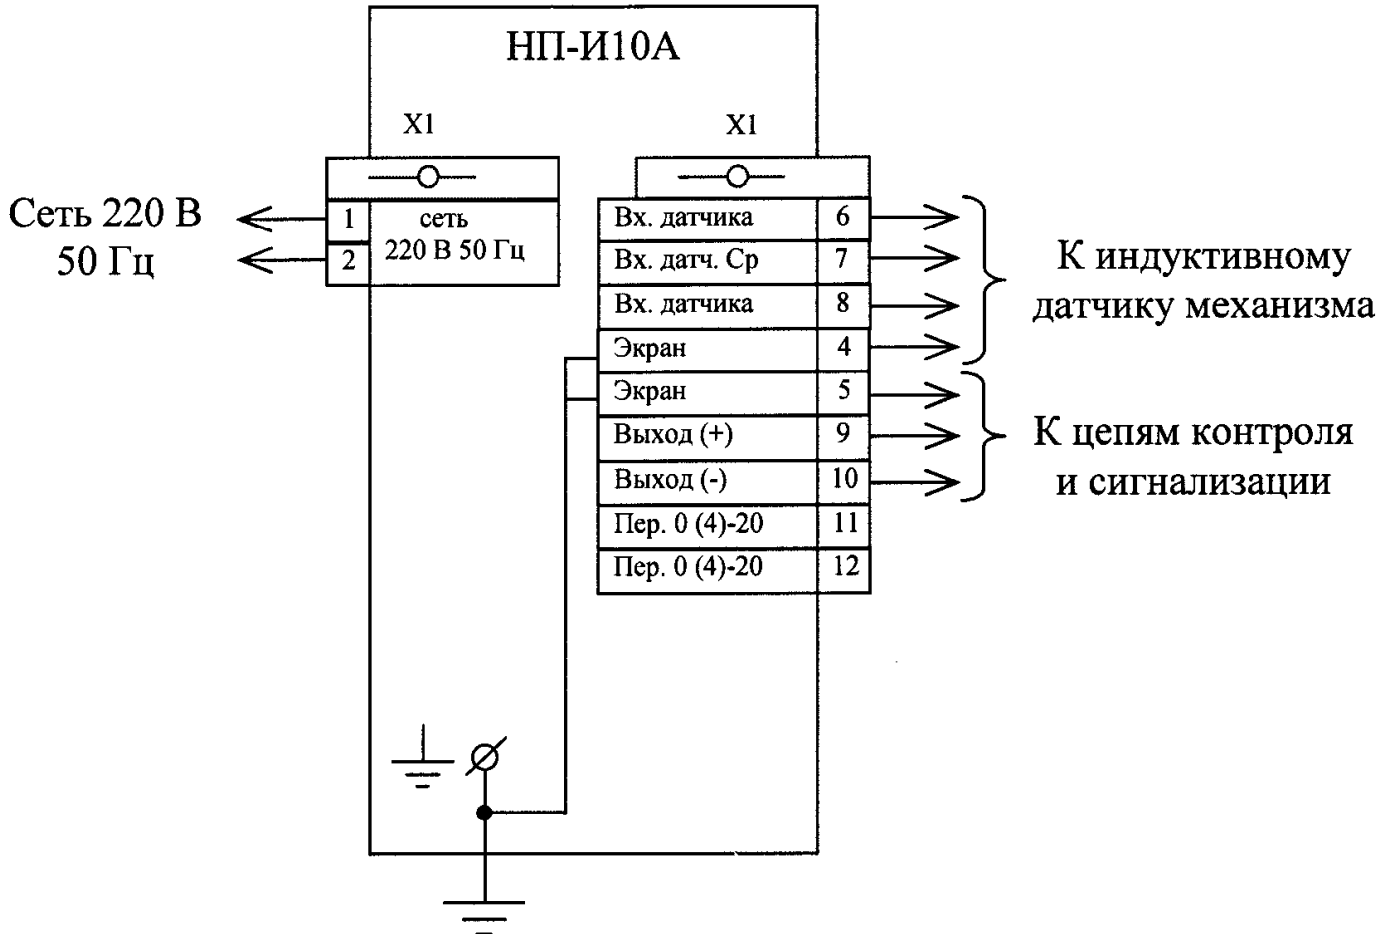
НП-И10А

X1

X1

Сеть 220 В 50 Гц

| 1 | сеть 220 В 50 Гц |
|---|---|
| 2 | |

| Вх. датчика | 6 |
|---|---|
| Вх. датч. Ср | 7 |
| Вх. датчика | 8 |
| Экран | 4 |
| Экран | 5 |
| Выход (+) | 9 |
| Выход (-) | 10 |
| Пер. 0 (4)-20 | 11 |
| Пер. 0 (4)-20 | 12 |

К индуктивному датчику механизма

К цепям контроля и сигнализации